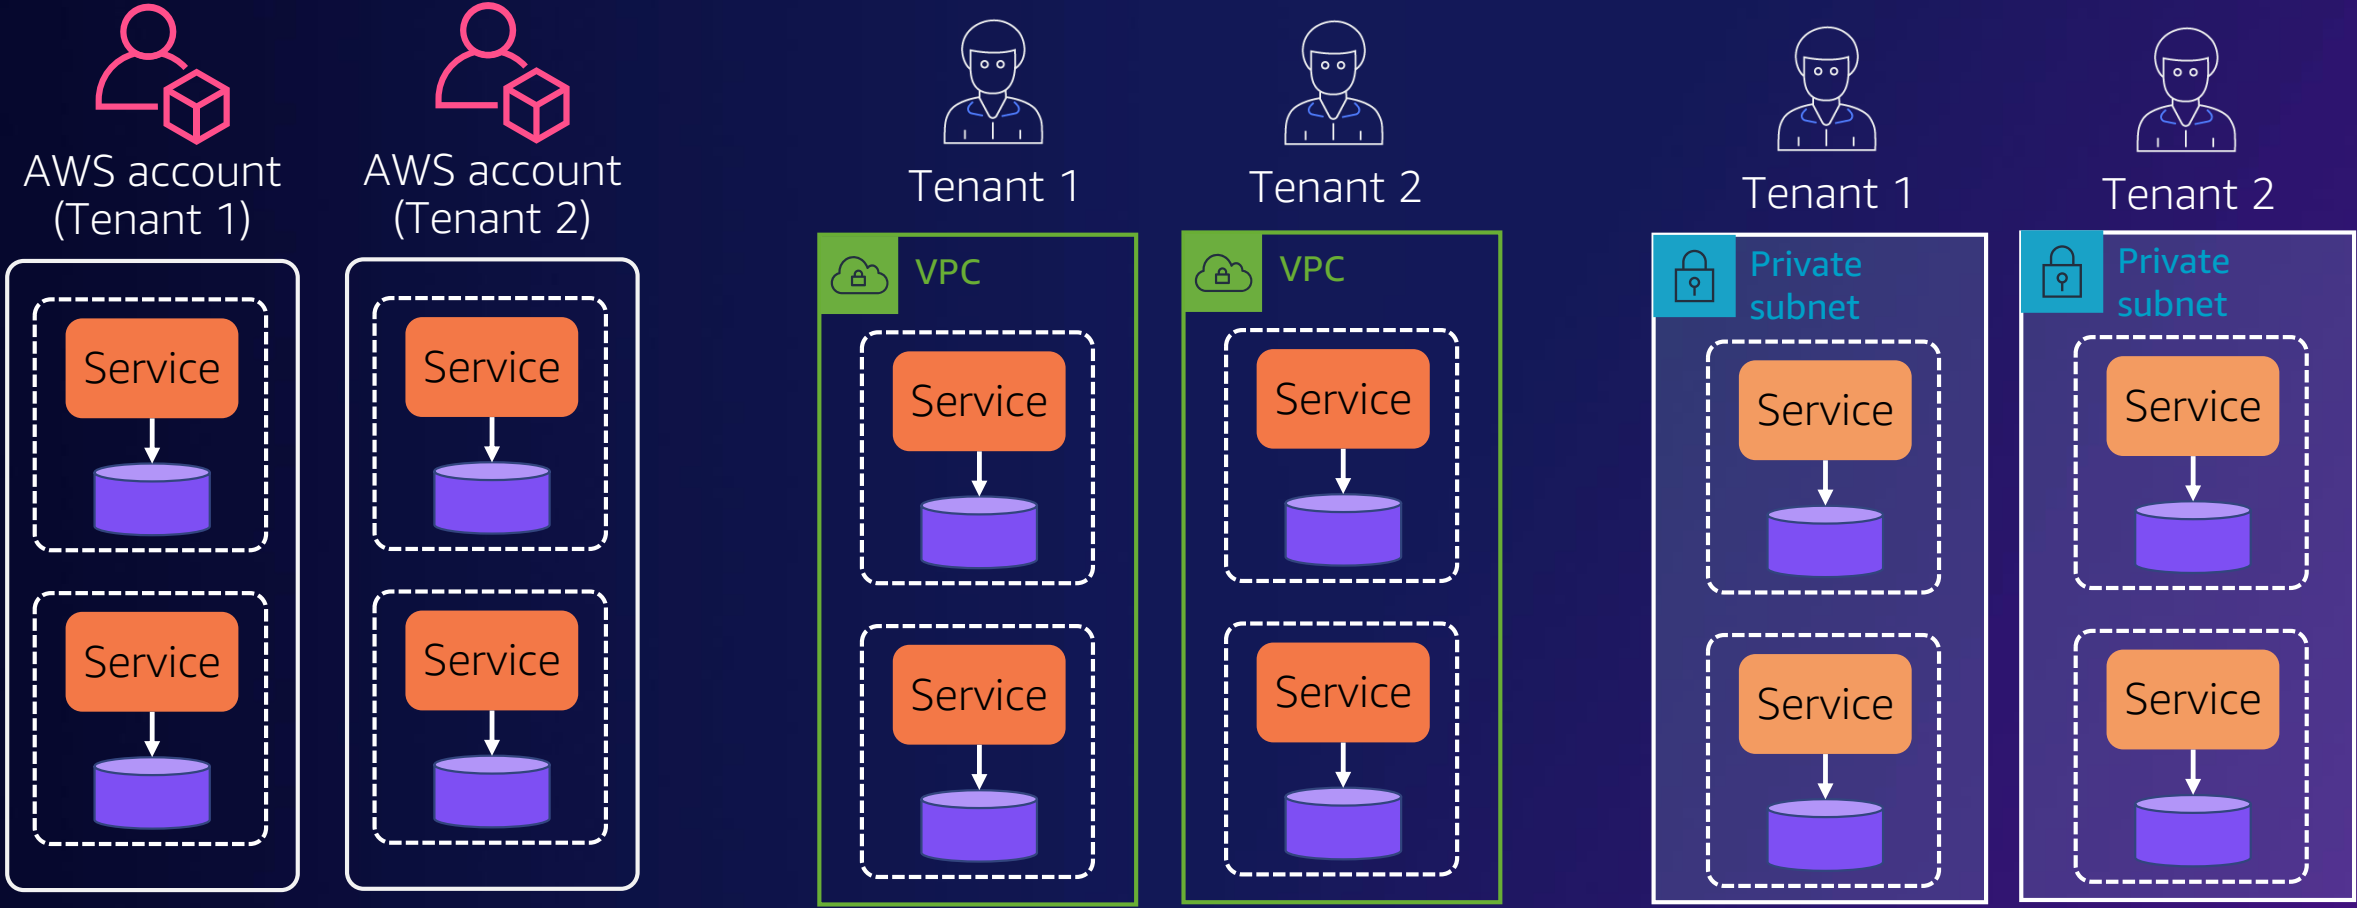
AWS account (Tenant 1)

Service

Service

AWS account (Tenant 2)

Service

Service

Tenant 1

VPC

Service

Service

Tenant 2

VPC

Service

Service

Tenant 1

Private subnet

Service

Service

Tenant 2

Private subnet

Service

Service